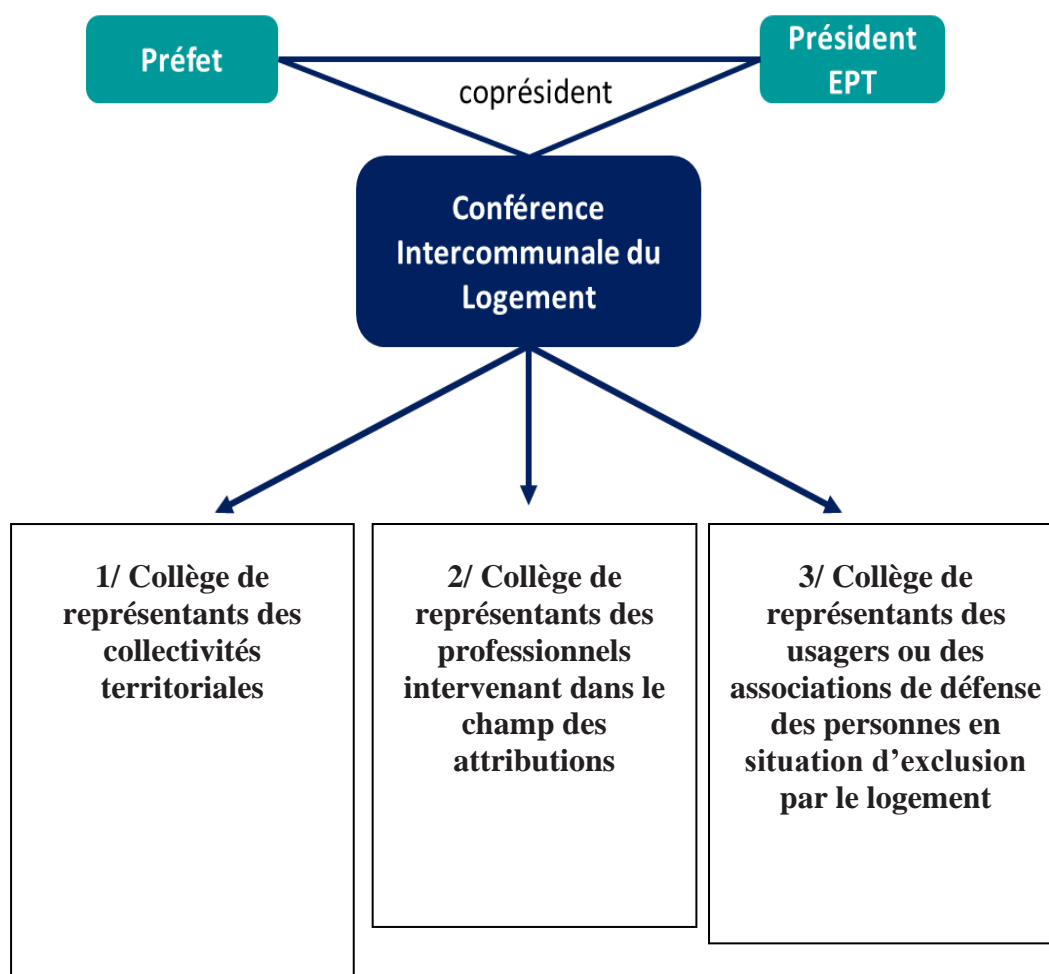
Préfet

Président EPT

coprésident

Conférence Intercommunale du Logement

1/ Collège de représentants des collectivités territoriales

2/ Collège de représentants des professionnels intervenant dans le champ des attributions

3/ Collège de représentants des usagers ou des associations de défense des personnes en situation d'exclusion par le logement